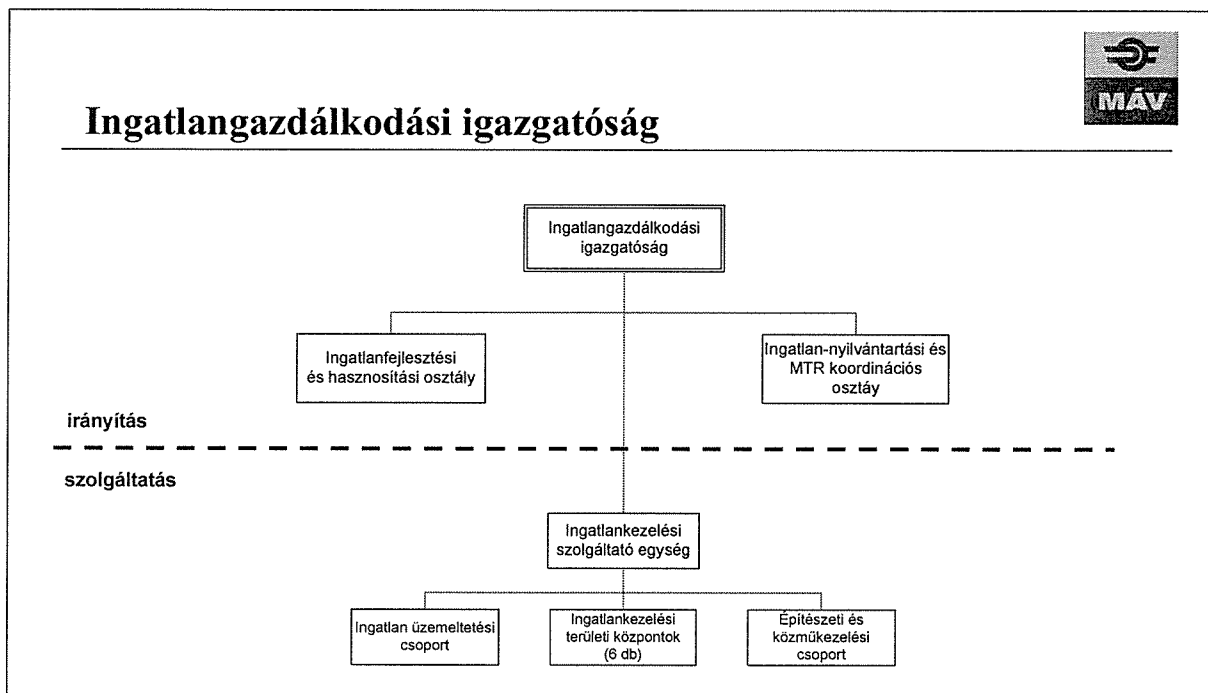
MÁV

Ingatlangazdálkodási igazgatóság

Ingatlangazdálkodási igazgatóság

Ingatlanfejlesztési és hasznosítási osztály

Ingatlan-nyilvántartási és MTR koordinációs osztáy

irányítás

szolgáltatás

Ingatlankezelési szolgáltató egység

Ingatlan üzemeltetési csoport

Ingatlankezelési területi központok (6 db)

Építészeti és közműkezelési csoport